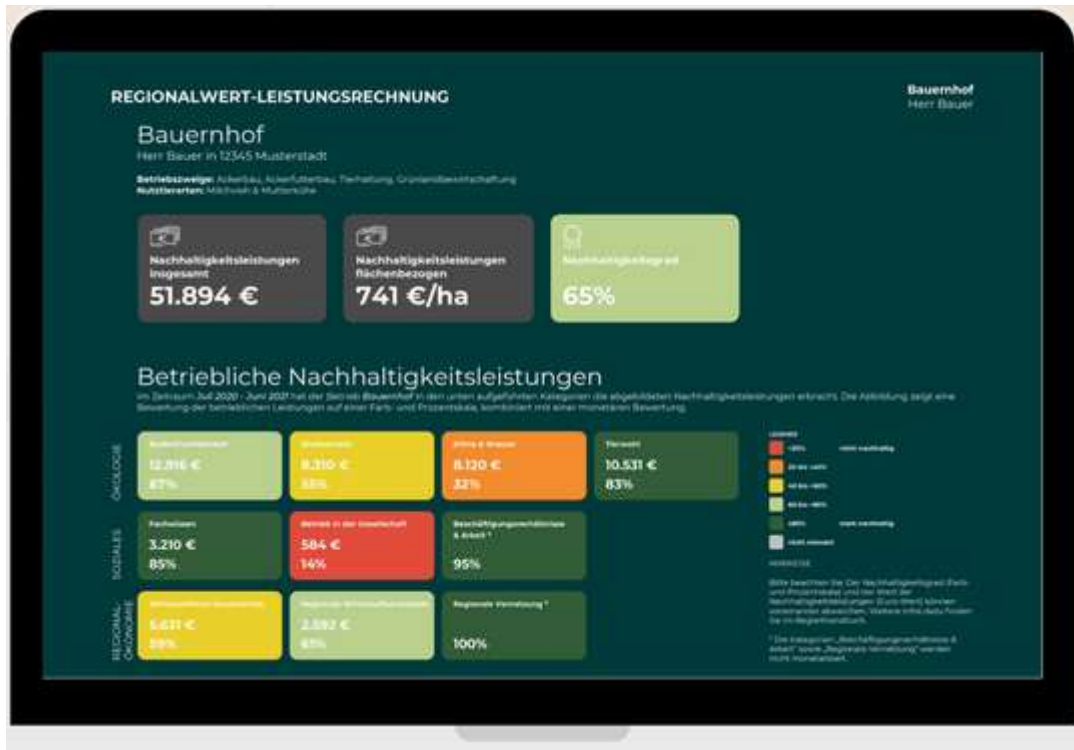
REGIONALWERT-LEISTUNGSRECHNUNG

Bauernhof
Herr Bauer

Bauernhof
Herr Bauer in 12345 Musterstadt

Betriebszweige: Ackerbau, Ackerfutterbau, Tierhaltung, Grünlandbewirtschaftung
Nutztierarten: Milchvieh & Mutterkühe

Nachhaltigkeitsleistungen insgesamt
51.894 €

Nachhaltigkeitsleistungen flächenbezogen
741 €/ha

Nachhaltigkeitsgrad
65%

Betriebliche Nachhaltigkeitsleistungen
Im Zeitraum Juli 2020 - Juni 2021 hat der Betrieb Bauernhof in den unten aufgeführten Kategorien die abgebildeten Nachhaltigkeitsleistungen erbracht. Die Abbildung zeigt eine Bewertung der betrieblichen Leistungen auf einer Farb- und Prozentskala, kombiniert mit einer monetären Bewertung.

ÖKOLOGIE

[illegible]
12.816 €
67%

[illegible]
8.310 €
55%

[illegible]
8.120 €
32%

Tierwohl
10.531 €
83%

SOZIALES

Fachwissen
3.210 €
85%

Betrieb in der Gesellschaft
584 €
14%

Beschäftigungsverhältnisse & Arbeit *
95%

REGIONAL-ÖKONOMIE

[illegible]
5.631 €
59%

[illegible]
2.592 €
61%

Regionale Vernetzung *
100%

LEGENDE
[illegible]

HINWEISE
Bitte beachten Sie: Der Nachhaltigkeitsgrad (Farb- und Prozentskala) und der Wert der Nachhaltigkeitsleistungen (Euro-Wert) können voneinander abweichen. Weitere Infos dazu finden Sie im Begleithandbuch.

* Die Kategorien „Beschäftigungsverhältnisse & Arbeit" sowie „Regionale Vernetzung" werden nicht monetarisiert.